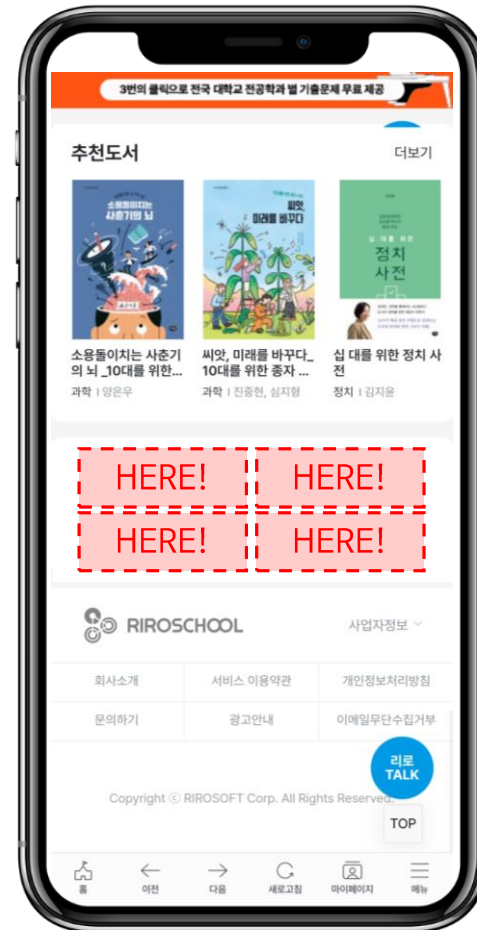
3번의 클릭으로 전국 대학교 전공학과 별 기출문제 무료 제공

추천도서

더보기

소용돌이치는 사춘기의 뇌

씨앗, 미래를 바꾸다

십 대를 위한 정치 사전

소용돌이치는 사춘기의 뇌 _10대를 위한...
과학 | 양은우

씨앗, 미래를 바꾸다_ 10대를 위한 종자 ...
과학 | 진종현, 심지형

십 대를 위한 정치 사전
정치 | 김지웅

HERE!

HERE!

HERE!

HERE!

RIROSCHOOL

사업자정보

| 회사소개 | 서비스 이용약관 | 개인정보처리방침 |
|---|---|---|
| 문의하기 | 광고안내 | 이메일무단수집거부 |

리로 TALK

Copyright ⓒ RIROSOFT Corp. All Rights Reserved.

TOP

홈

이전

다음

새로고침

마이페이지

메뉴